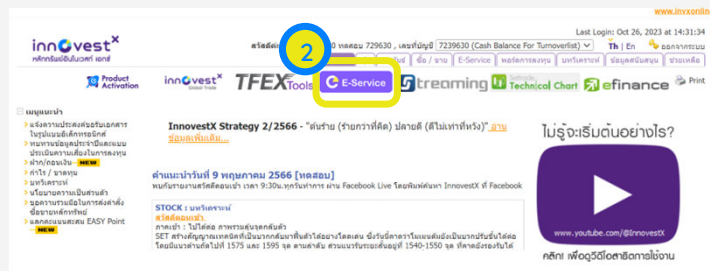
www.invxonlin

Last Login: Oct 26, 2023 at 14:31:34

innovestX
หลักทรัพย์อินโนเวสท์ เอกซ์

สวัสดีคุณ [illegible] ทดสอบ 729630 , เลขที่บัญชี 7239630 (Cash Balance For Turnoverlist)

TH | En

ออกจากระบบ

2

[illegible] ซื้อ / ขาย | E-Service | หลักทรัพย์ของคุณ | บทวิเคราะห์ | ข้อมูลสนับสนุน | ช่วยเหลือ

Product Activation

innovestX Global Trade

TFEX Tools

E-Service

Streaming

Settrade Technical Chart

efinance

Print

เมนูแนะนำ

แจ้งความประสงค์ขอรับเอกสารในรูปแบบอิเล็กทรอนิกส์

ทบทวนข้อมูลประเมินความเสี่ยงในการลงทุน

ฝาก/ถอนเงิน NEW

กำไร / ขาดทุน

บทวิเคราะห์

แจ้งยกเลิกเป็นบัญชีบันทึกเงินสด

ยอดภาษีในการส่งคำสั่งซื้อขายหลักทรัพย์

แลกคะแนนสะสม EASY Point NEW

InnovestX Strategy 2/2566 - "ต้นร้าย (รายการที่คิด) ปลายดี (ดีไม่เท่าที่หวัง)" อ่านข้อมูลเพิ่มเติม...

คำแนะนำวันที่ 9 พฤษภาคม 2566 [ทดสอบ]

พบกับรายการสวัสดีตอนเช้า เวลา 9:30น.ทุกวันทำการ ผ่าน Facebook Live โดยพิมพ์ค้นหา InnovestX ที่ Facebook

STOCK : บทวิเคราะห์

สวัสดีตอนเช้า

ภาคเช้า : ไปได้ต่อ ภาพรวมหุ้นจุดกลับตัว

SET สร้างสัญญาณเทคนิคที่เป็นบวกต่อมาฟื้นตัวได้อย่างโดดเด่น ซึ่งรับอัตราการไหลเข้าเป็นการปรับขึ้นได้ต่อ โดยมีแนวต้านถัดไปที่ 1575 และ 1595 จุด ตามลำดับ ส่วนแนวรับระยะสั้นอยู่ที่ 1540-1550 จุด ทิศทางยังรองรับได้

ไม่รู้จะเริ่มต้นอย่างไร?

www.youtube.com/@InnovestX

คลิก! เพื่อดูวิดีโอสาธิตการใช้งาน